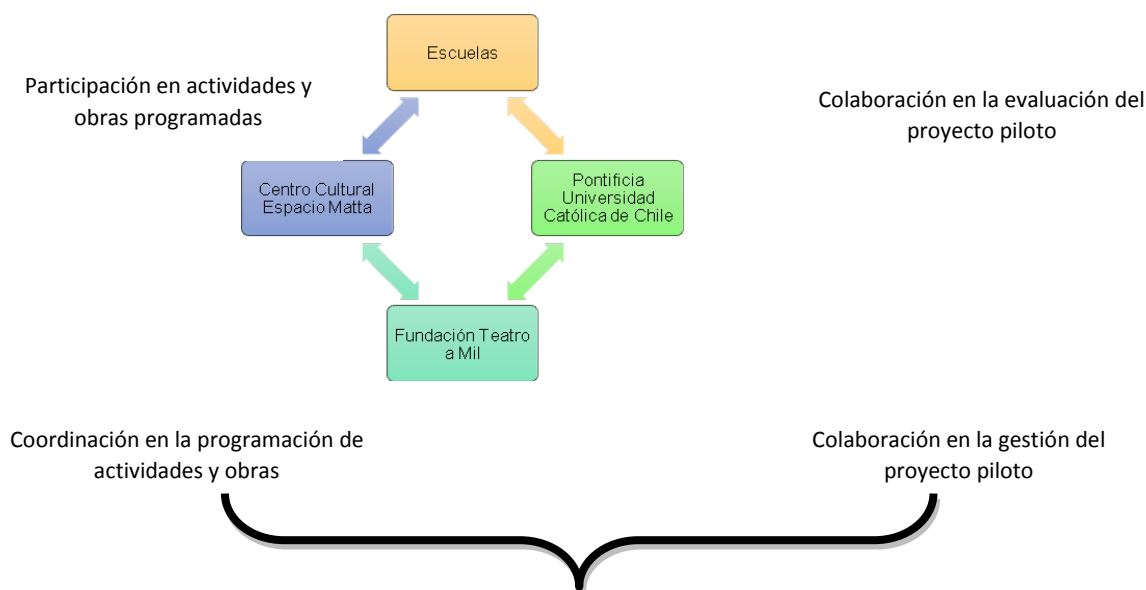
Escuelas

Participación en actividades y obras programadas

Colaboración en la evaluación del proyecto piloto

Centro Cultural Espacio Matta

Pontificia Universidad Católica de Chile

Fundación Teatro a Mil

Coordinación en la programación de actividades y obras

Colaboración en la gestión del proyecto piloto